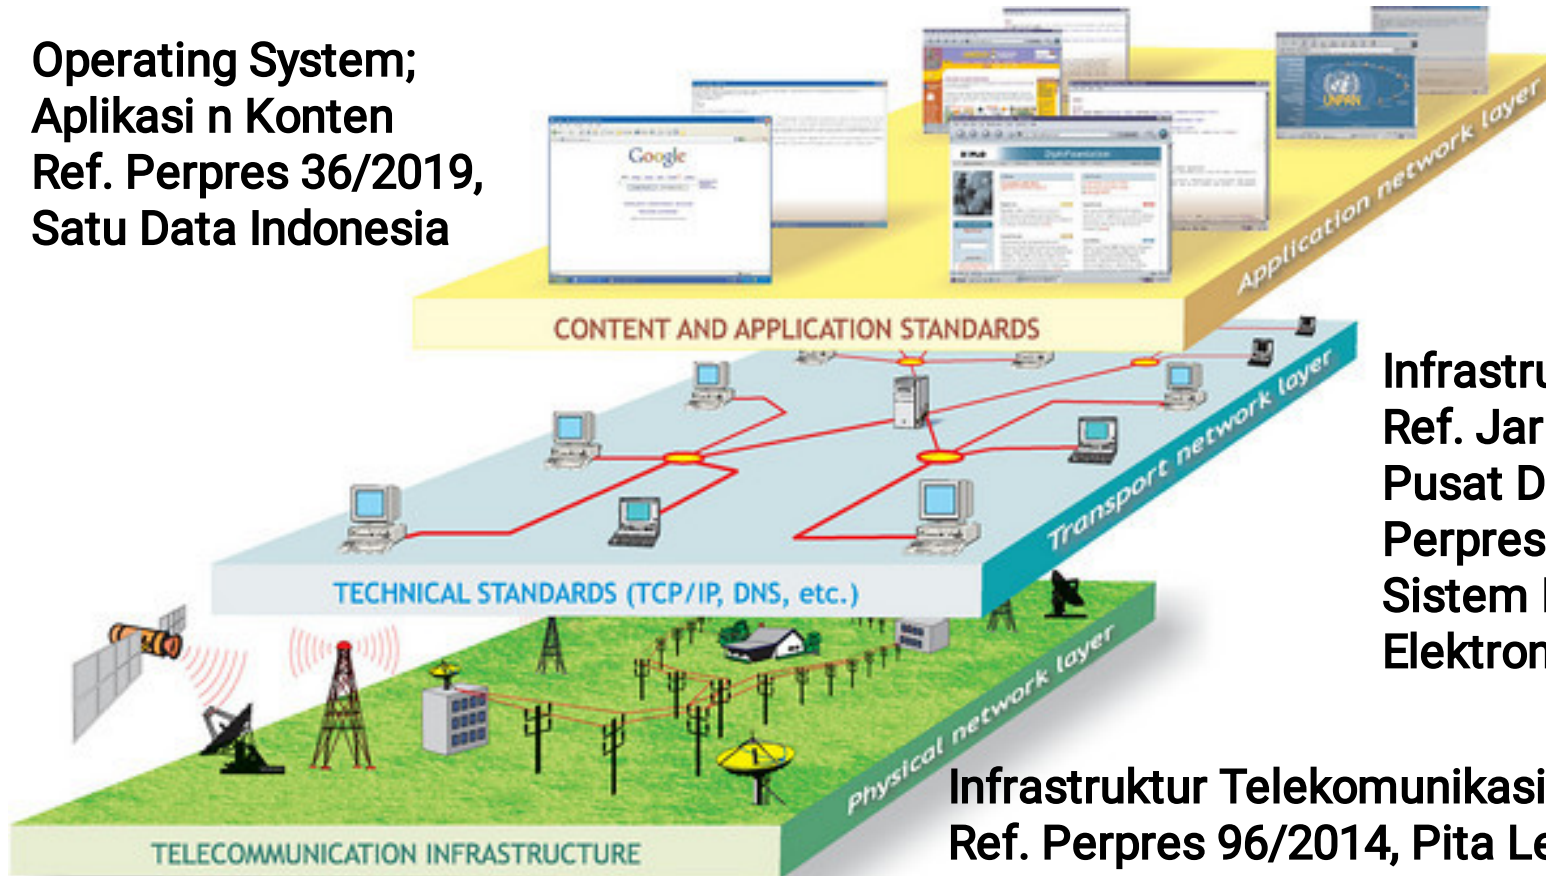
Operating System;
Aplikasi n Konten
Ref. Perpres 36/2019,
Satu Data Indonesia

Google

UNPAN

Application network layer

CONTENT AND APPLICATION STANDARDS

Infrastru
Ref. Jar
Pusat D
Perpres
Sistem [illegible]
Elektron

Transport network layer

TECHNICAL STANDARDS (TCP/IP, DNS, etc.)

Physical network layer

Infrastruktur Telekomunikasi
Ref. Perpres 96/2014, Pita Le

TELECOMMUNICATION INFRASTRUCTURE